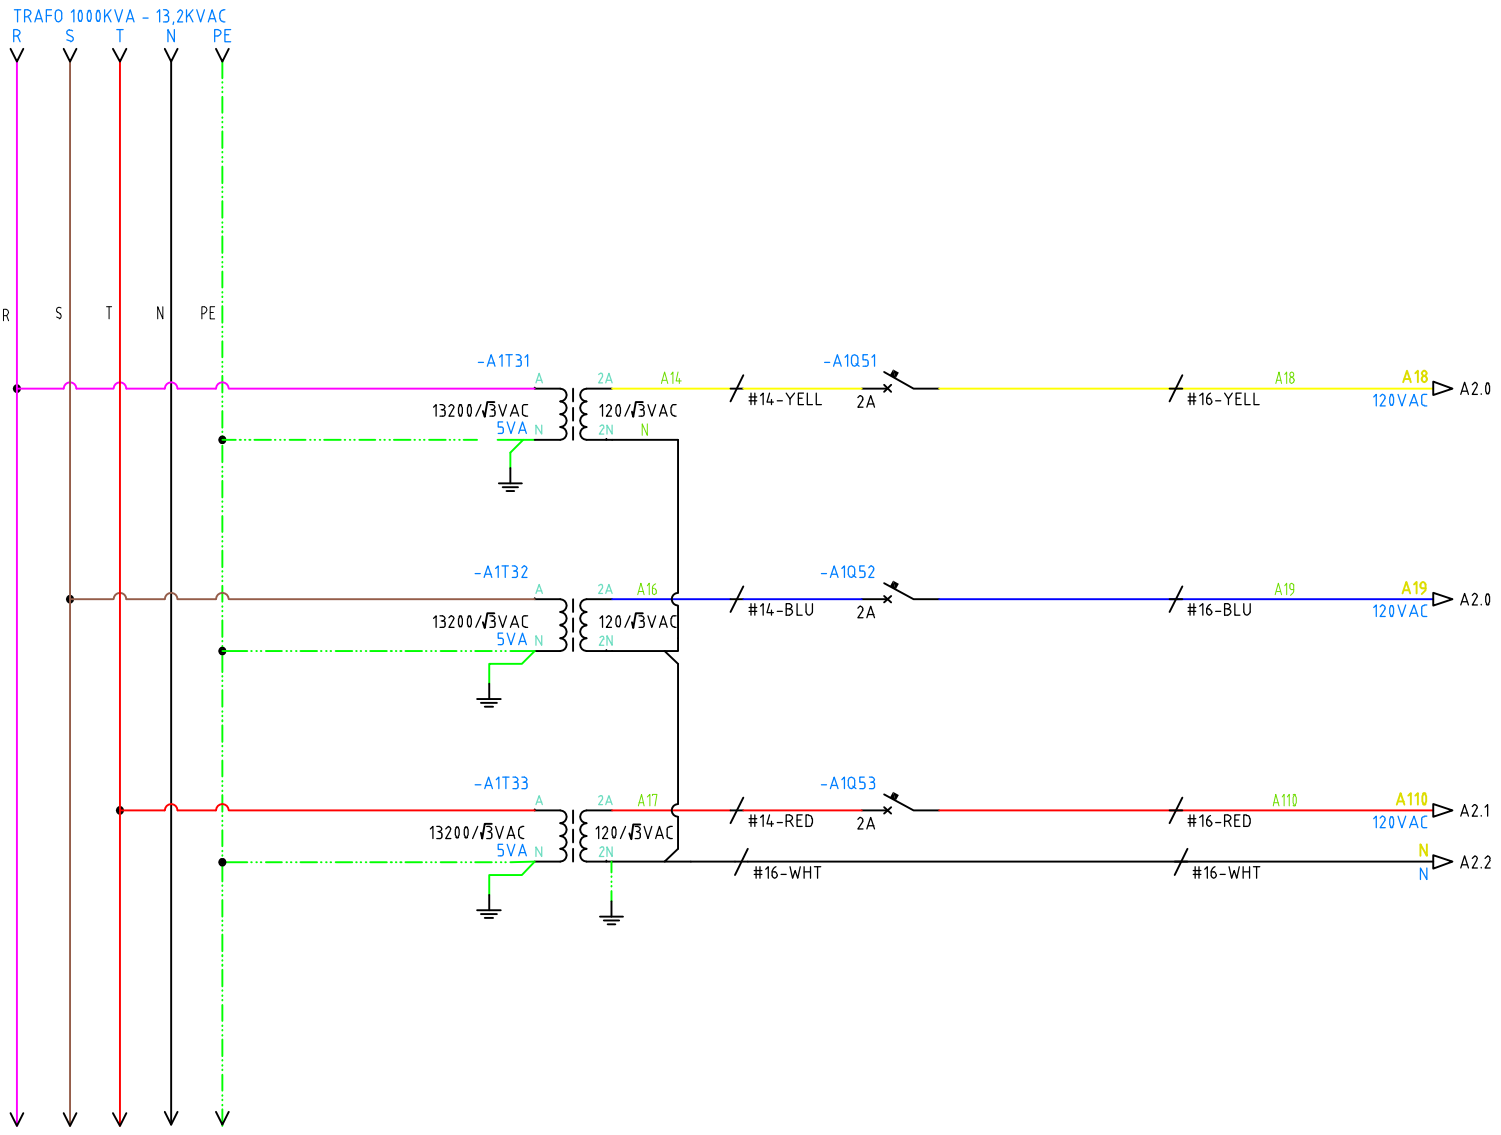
TRAFO 1000KVA - 13,2KVAC
R S T N PE

R S T N PE

-A1T31
A
13200/$\sqrt{3}$VAC
5VA N
2A A14
120/$\sqrt{3}$VAC
2N N
#14-YELL
-A1Q51
2A
#16-YELL
A18
A18
120VAC
A2.0

-A1T32
A
13200/$\sqrt{3}$VAC
5VA N
2A A16
120/$\sqrt{3}$VAC
2N
#14-BLU
-A1Q52
2A
#16-BLU
A19
A19
120VAC
A2.0

-A1T33
A
13200/$\sqrt{3}$VAC
5VA N
2A A17
120/$\sqrt{3}$VAC
2N
#14-RED
-A1Q53
2A
#16-RED
A110
A110
120VAC
A2.1
#16-WHT
#16-WHT
N
N
A2.2